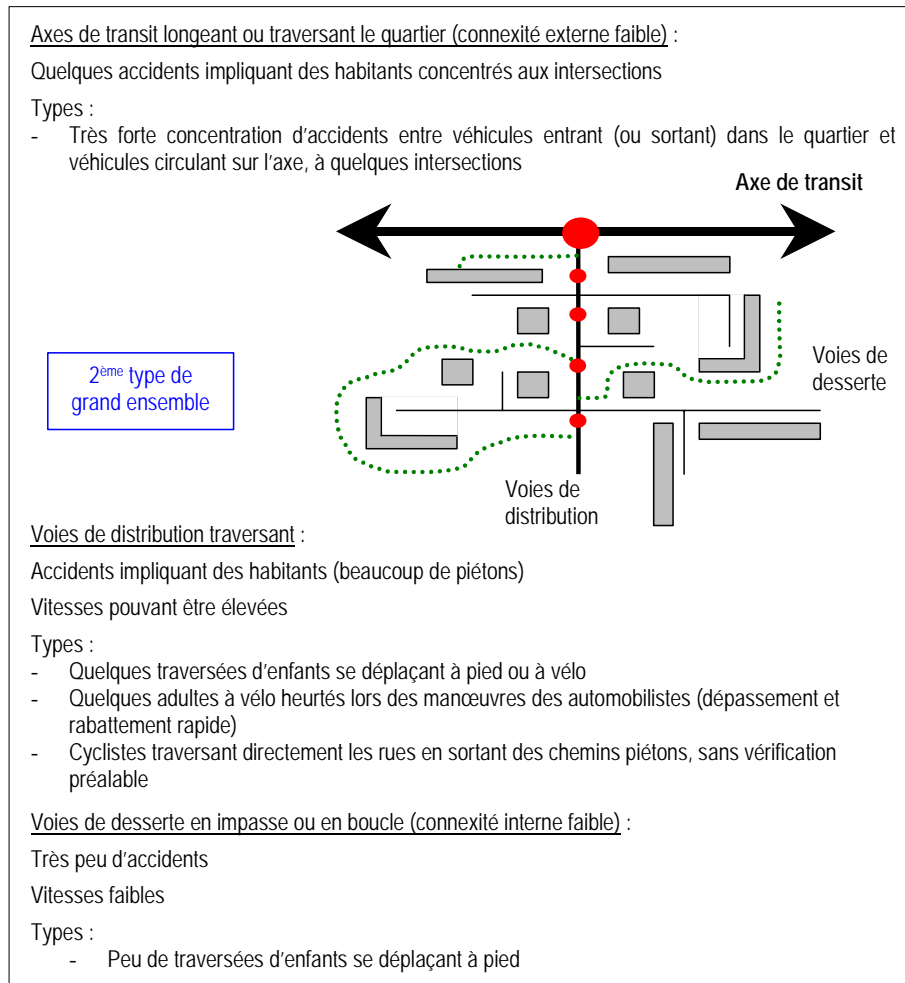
Axes de transit longeant ou traversant le quartier (connexité externe faible) :

Quelques accidents impliquant des habitants concentrés aux intersections

Types :
- Très forte concentration d'accidents entre véhicules entrant (ou sortant) dans le quartier et véhicules circulant sur l'axe, à quelques intersections

Axe de transit

$2^{ème}$ type de grand ensemble

Voies de desserte

Voies de distribution

Voies de distribution traversant :

Accidents impliquant des habitants (beaucoup de piétons)

Vitesses pouvant être élevées

Types :
- Quelques traversées d'enfants se déplaçant à pied ou à vélo
- Quelques adultes à vélo heurtés lors des manœuvres des automobilistes (dépassement et rabattement rapide)
- Cyclistes traversant directement les rues en sortant des chemins piétons, sans vérification préalable

Voies de desserte en impasse ou en boucle (connexité interne faible) :

Très peu d'accidents

Vitesses faibles

Types :
- Peu de traversées d'enfants se déplaçant à pied